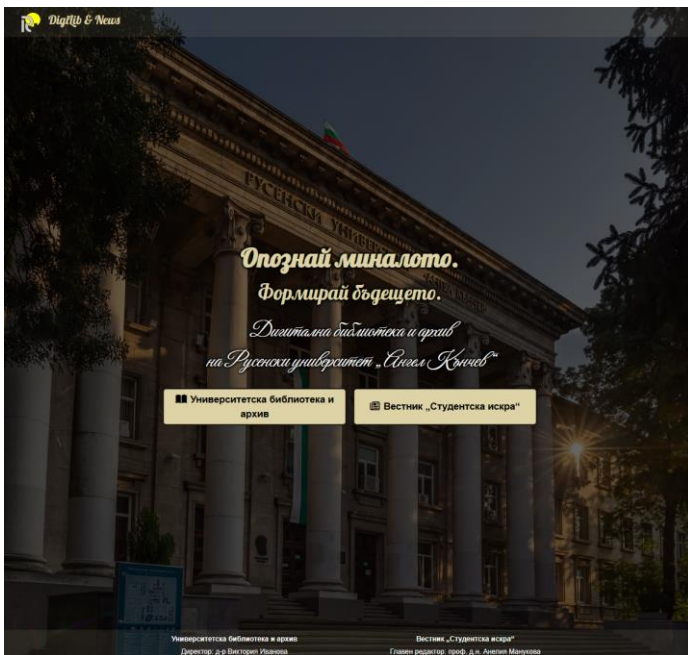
DigiLib & News

РУСЕНСКИ УНИВЕРСИТЕТ

Опознай миналото.

Формирай бъдещето.

Дигитална библиотека и архив
на Русенски университет „Ангел Кънчев"

Университетска библиотека и архив

Вестник „Студентска искра"

Университетска библиотека и архив
Директор: д-р Виктория Иванова

Вестник „Студентска искра"
Главен редактор: проф. д.н. Анелия Манукова